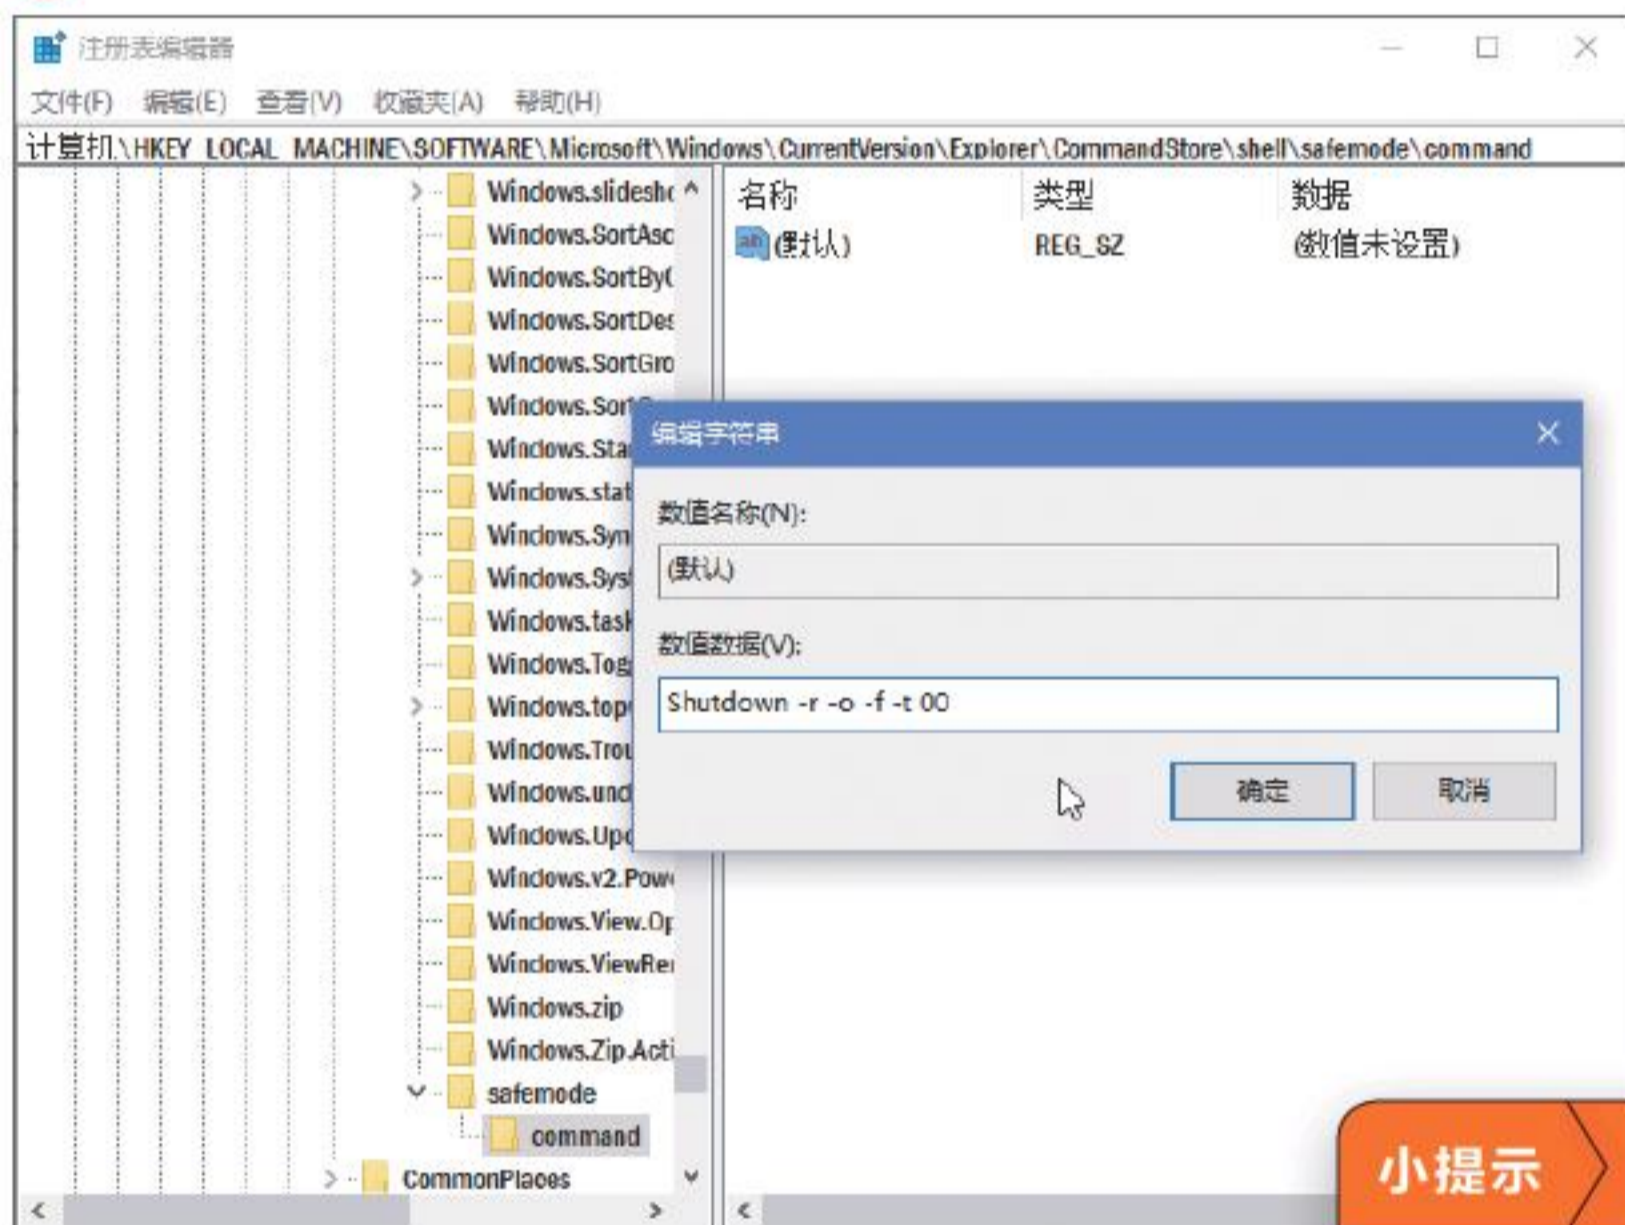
注册表编辑器

文件(F) 编辑(E) 查看(V) 收藏夹(A) 帮助(H)

计算机\HKEY_LOCAL_MACHINE\SOFTWARE\Microsoft\Windows\CurrentVersion\Explorer\CommandStore\shell\safemode\command

Windows.slidesh
Windows.SortAsc
Windows.SortBy(
Windows.SortDes
Windows.SortGro
Windows.Sor
Windows.Sta
Windows.stat
Windows.Syn
Windows.Sys
Windows.task
Windows.Tog
Windows.top
Windows.Trou
Windows.und
Windows.Upc
Windows.v2.Pow
Windows.View.O
Windows.ViewRe
Windows.zip
Windows.Zip.Acti
safemode
command
CommonPlaces

| 名称 | 类型 | 数据 |
|---|---|---|
| (默认) | REG_SZ | (数值未设置) |

编辑字符串

数值名称(N):

(默认)

数值数据(V):

Shutdown -r -o -f -t 00

确定

取消

小提示